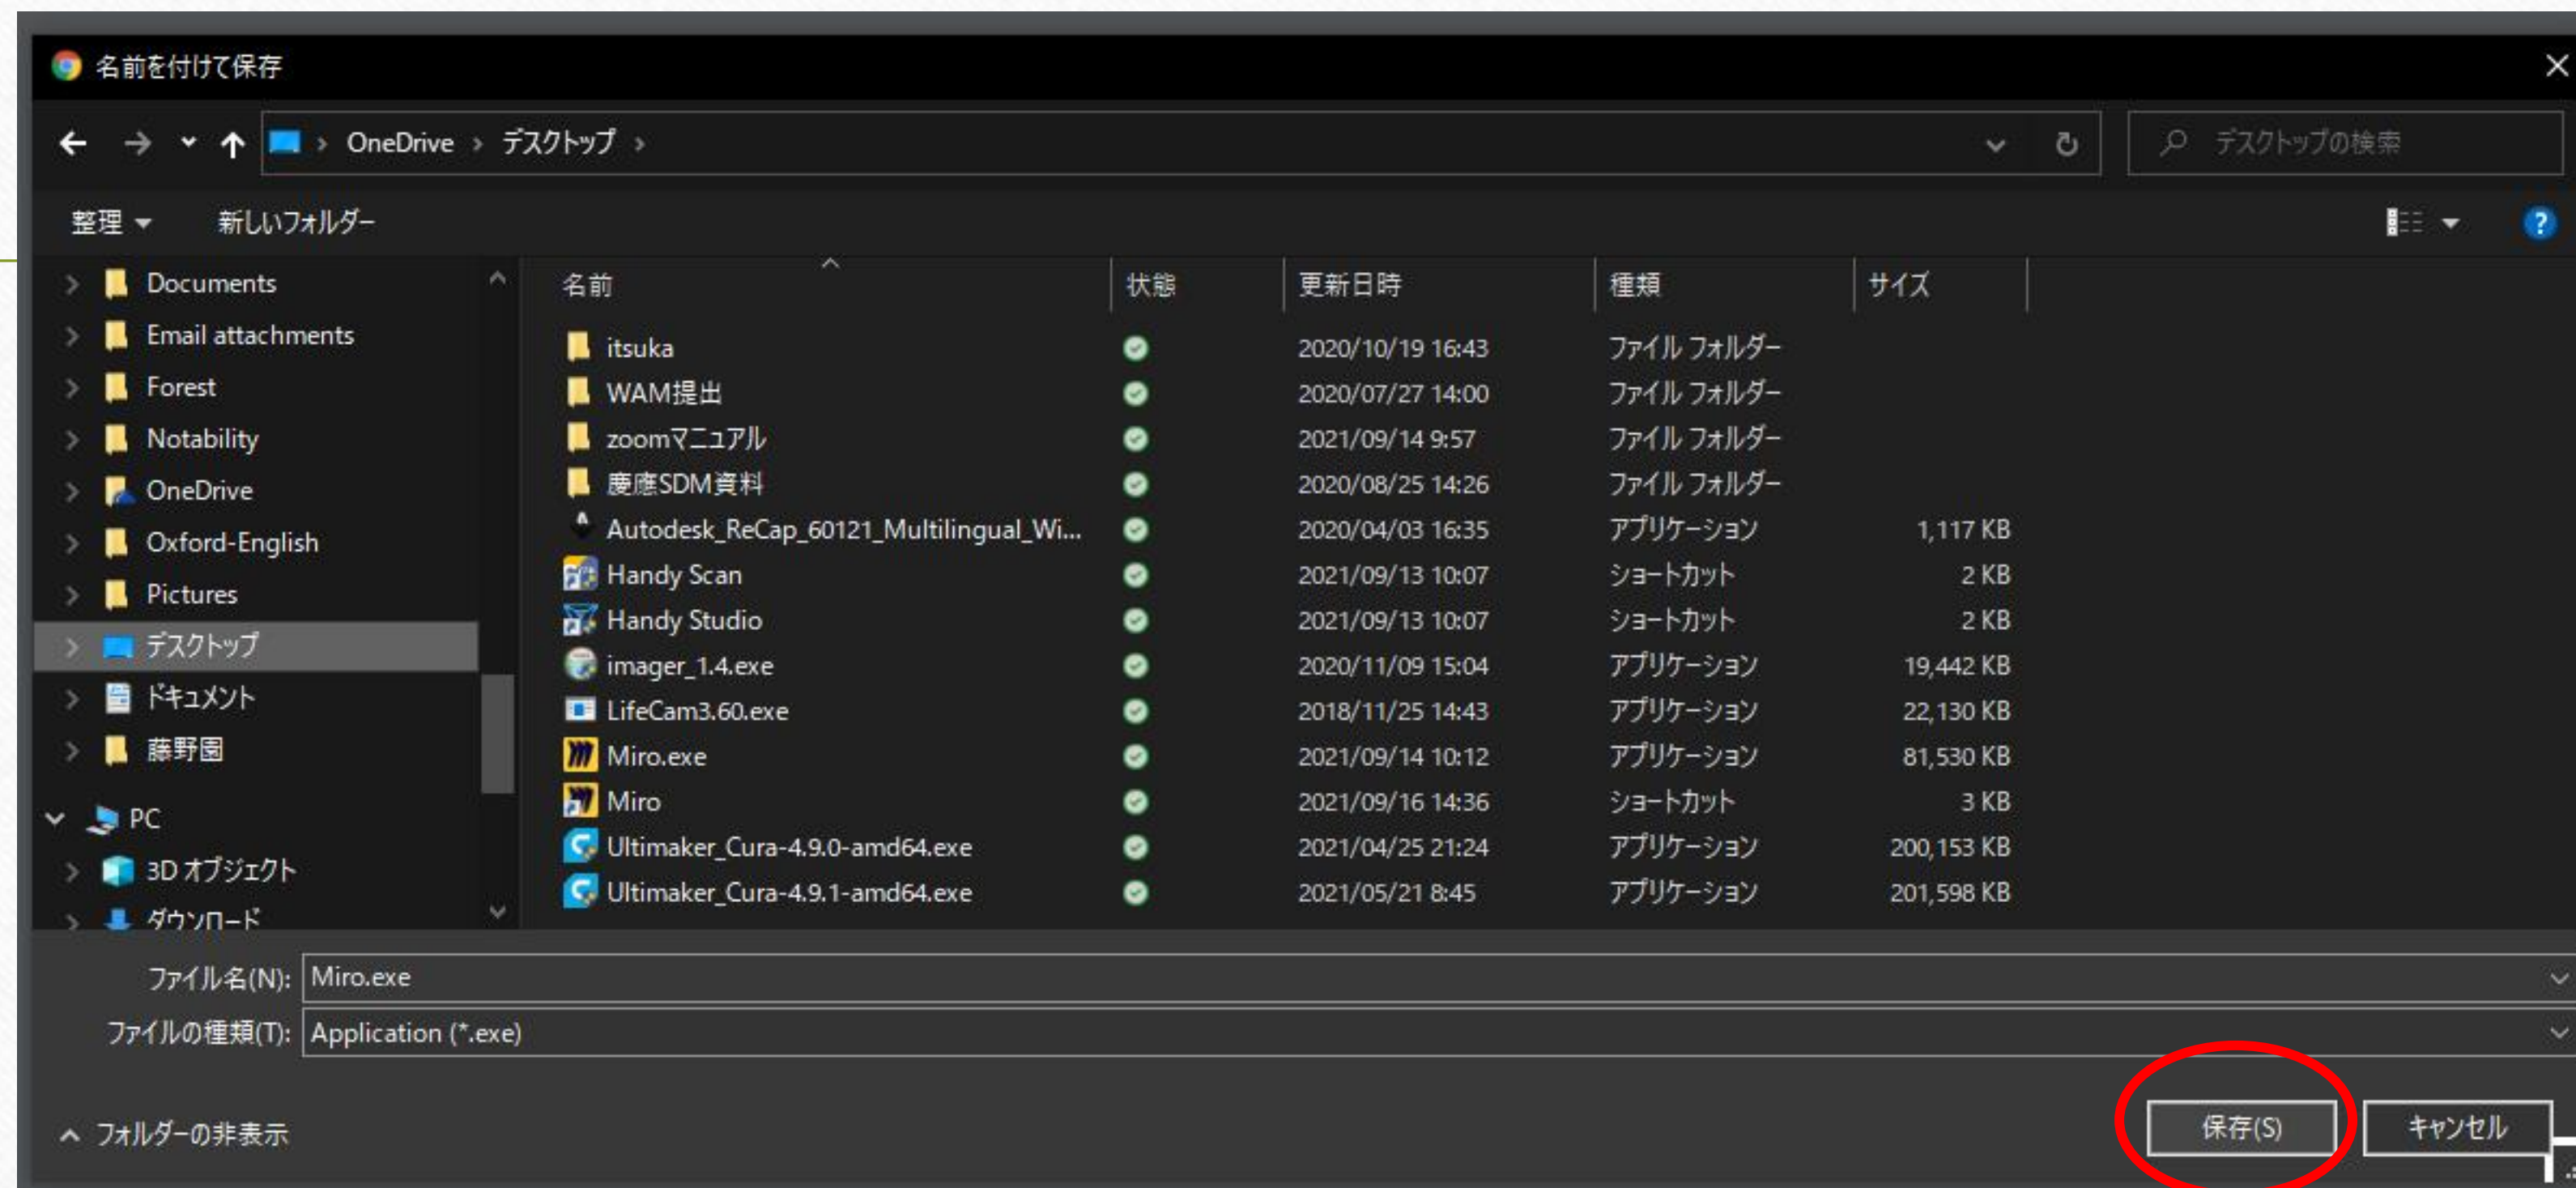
名前を付けて保存

OneDrive > デスクトップ >

デスクトップの検索

整理 ▾ 新しいフォルダー

Documents
Email attachments
Forest
Notability
OneDrive
Oxford-English
Pictures
デスクトップ
ドキュメント
藤野園
PC
3D オブジェクト
ダウンロード

| 名前 | 状態 | 更新日時 | 種類 | サイズ |
|---|---|---|---|---|
| itsuka | | 2020/10/19 16:43 | ファイル フォルダー | |
| WAM提出 | | 2020/07/27 14:00 | ファイル フォルダー | |
| zoomマニュアル | | 2021/09/14 9:57 | ファイル フォルダー | |
| 慶應SDM資料 | | 2020/08/25 14:26 | ファイル フォルダー | |
| Autodesk_ReCap_60121_Multilingual_Wi... | | 2020/04/03 16:35 | アプリケーション | 1,117 KB |
| Handy Scan | | 2021/09/13 10:07 | ショートカット | 2 KB |
| Handy Studio | | 2021/09/13 10:07 | ショートカット | 2 KB |
| imager_1.4.exe | | 2020/11/09 15:04 | アプリケーション | 19,442 KB |
| LifeCam3.60.exe | | 2018/11/25 14:43 | アプリケーション | 22,130 KB |
| Miro.exe | | 2021/09/14 10:12 | アプリケーション | 81,530 KB |
| Miro | | 2021/09/16 14:36 | ショートカット | 3 KB |
| Ultimaker_Cura-4.9.0-amd64.exe | | 2021/04/25 21:24 | アプリケーション | 200,153 KB |
| Ultimaker_Cura-4.9.1-amd64.exe | | 2021/05/21 8:45 | アプリケーション | 201,598 KB |

ファイル名(N): Miro.exe
ファイルの種類(T): Application (*.exe)

フォルダーの非表示

保存(S) キャンセル